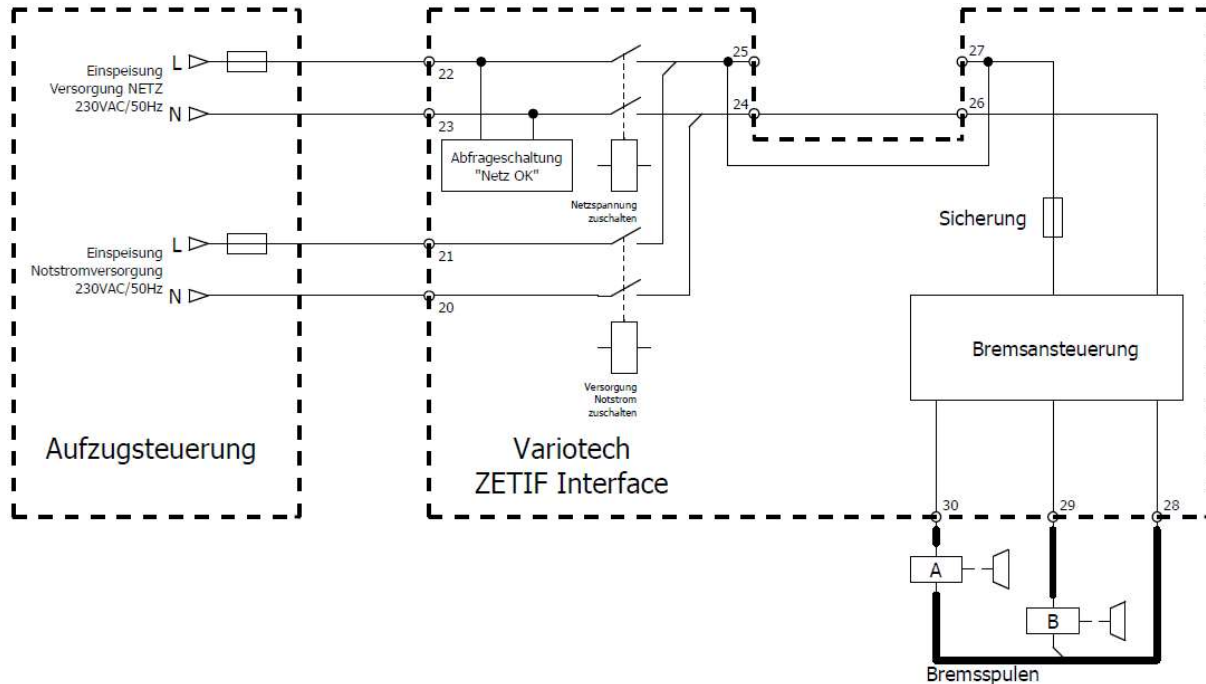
Einspeisung Versorgung NETZ 230VAC/50Hz

L

N

22

23

Abfrageschaltung "Netz OK"

Netzspannung zuschalten

25

24

27

26

Sicherung

Einspeisung Notstromversorgung 230VAC/50Hz

L

N

21

20

Versorgung Notstrom zuschalten

Bremsansteuerung

Aufzugsteuerung

Variotech ZETIF Interface

30

29

28

A

B

Bremsspulen